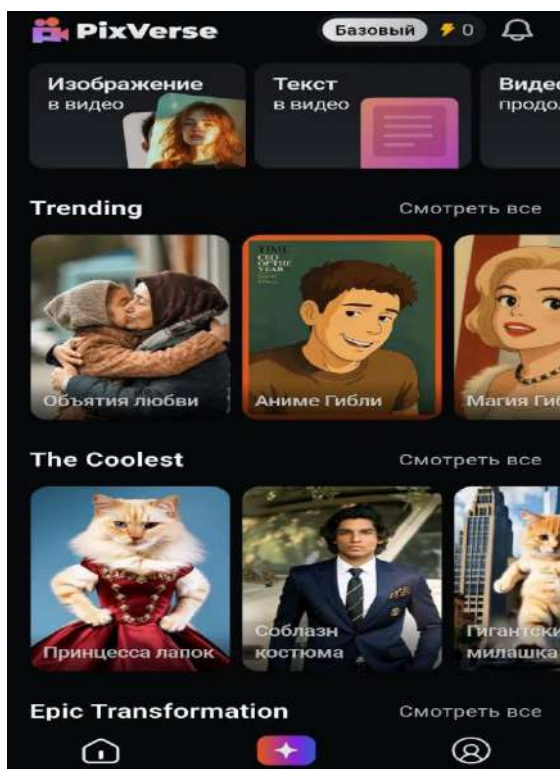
PixVerse

Базовый 0

Изображение в видео

Текст в видео

Видео продол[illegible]

Trending

Смотреть все

TIME CEO OF THE YEAR

Объятия любви

Аниме Гибли

Магия Гиб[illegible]

The Coolest

Смотреть все

Принцесса лапок

Соблазн костюма

Гигантск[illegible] милашка

Epic Transformation

Смотреть все